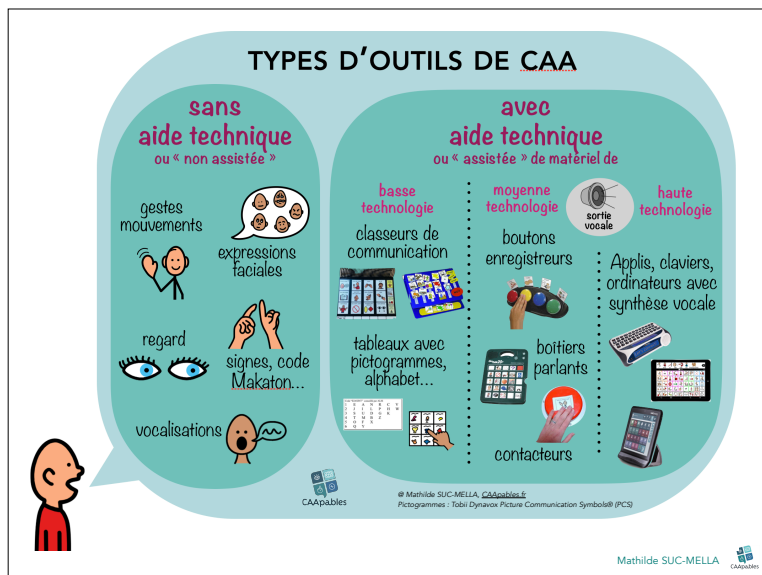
TYPES D'OUTILS DE CAA

sans aide technique
ou « non assistée »

gestes mouvements

expressions faciales

regard

signes, code Makaton...

vocalisations

avec aide technique
ou « assistée » de matériel de

basse technologie

moyenne technologie

sortie vocale

haute technologie

classeurs de communication

boutons enregistreurs

Applis, claviers, ordinateurs avec synthèse vocale

tableaux avec pictogrammes, alphabet...

boîtiers parlants

contacteurs

CAApables

@ Mathilde SUC-MELLA, CAApables.fr
Pictogrammes : Tobii Dynavox Picture Communication Symbols® (PCS)

Mathilde SUC-MELLA

CAApables